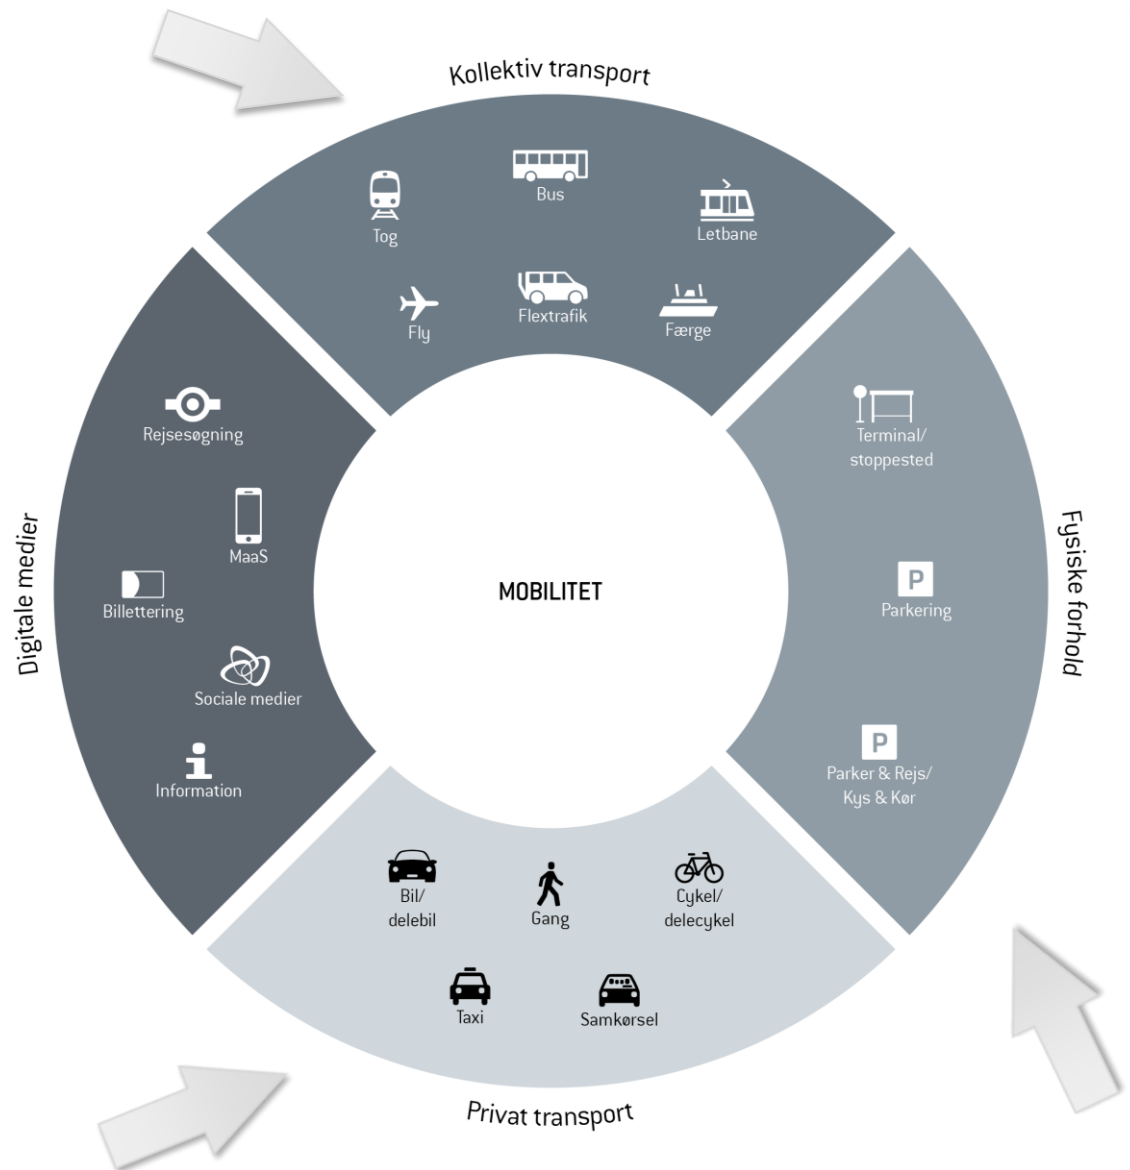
Kollektiv transport

Tog

Bus

Letbane

Fly

Flextrafik

Færge

Digitale medier

Rejsesøgning

MaaS

Billettering

Sociale medier

Information

MOBILITET

Fysiske forhold

Terminal/ stoppested

P

Parkering

P

Parker & Rejs/ Kys & Kør

Bil/ delebil

Gang

Cykel/ delecykel

Taxi

Samkørsel

Privat transport